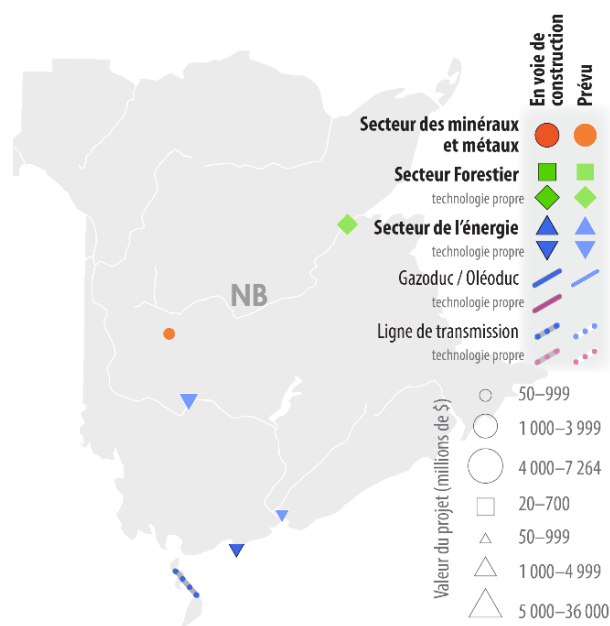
En voie de construction
Prévu

Secteur des minéraux et métaux

Secteur Forestier
technologie propre

Secteur de l'énergie
technologie propre

Gazoduc / Oléoduc
technologie propre

Ligne de transmission
technologie propre

NB

Valeur du projet (millions de $)
50–999
1 000–3 999
4 000–7 264
20–700
50–999
1 000–4 999
5 000–36 000